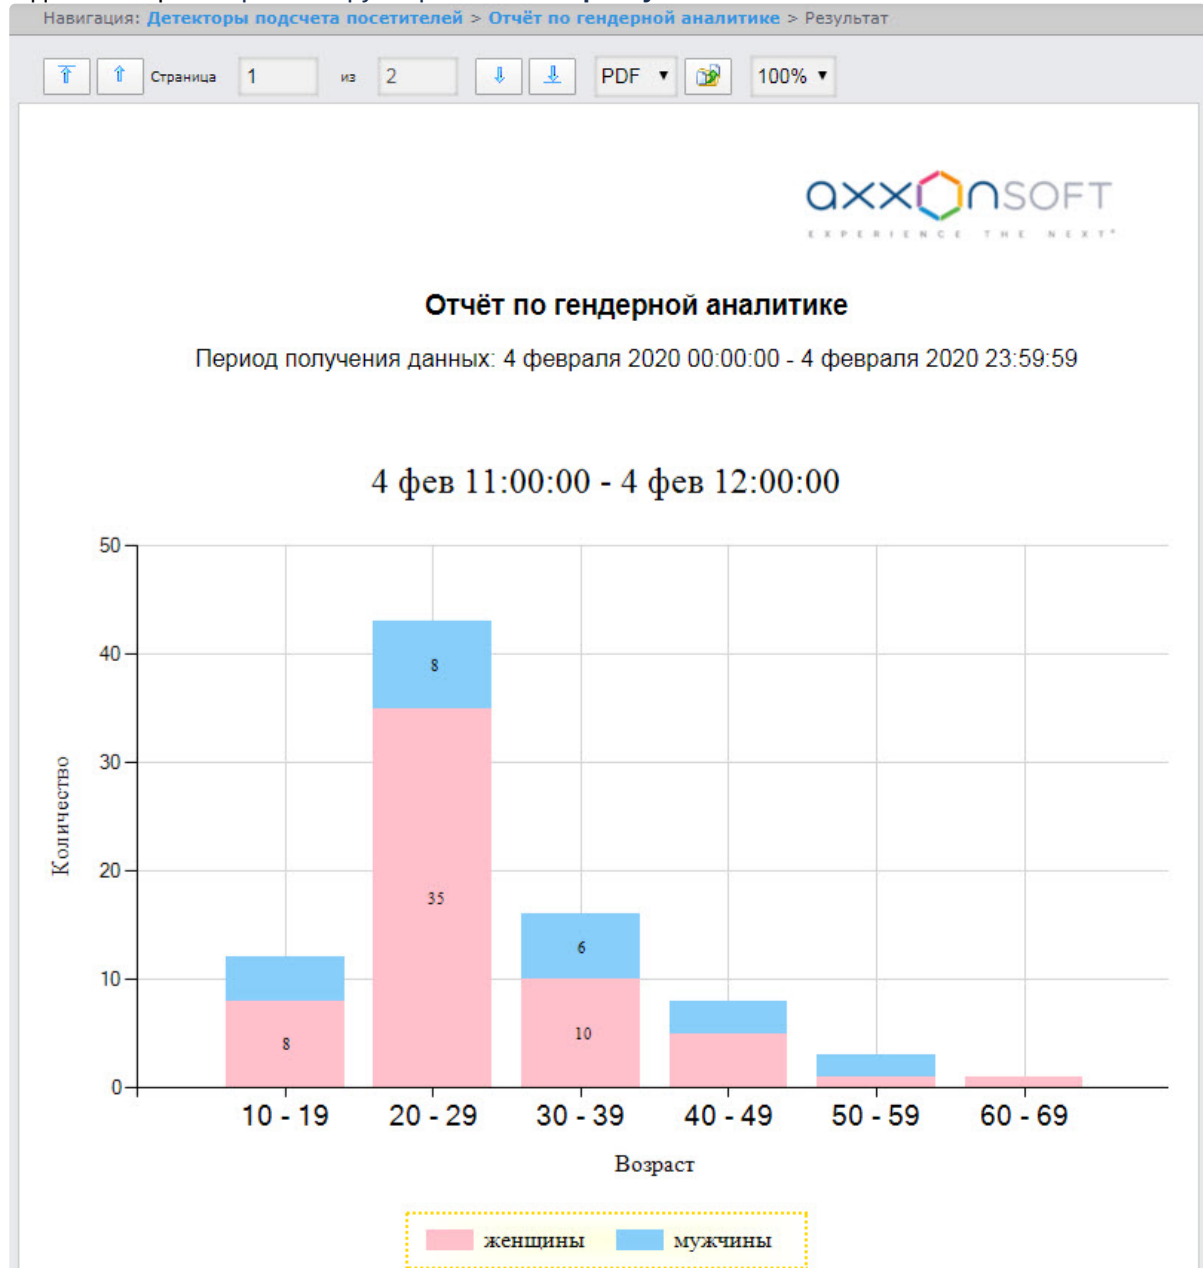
Навигация: Детекторы подсчета посетителей > Отчёт по гендерной аналитике > Результат

Страница 1 из 2 PDF 100%

axxonsoft
EXPERIENCE THE NEXT

Отчёт по гендерной аналитике

Период получения данных: 4 февраля 2020 00:00:00 - 4 февраля 2020 23:59:59

4 фев 11:00:00 - 4 фев 12:00:00

50
40
30
20
10
0

Количество

8
8
35
6
10

10 - 19 20 - 29 30 - 39 40 - 49 50 - 59 60 - 69

Возраст

женщины мужчины